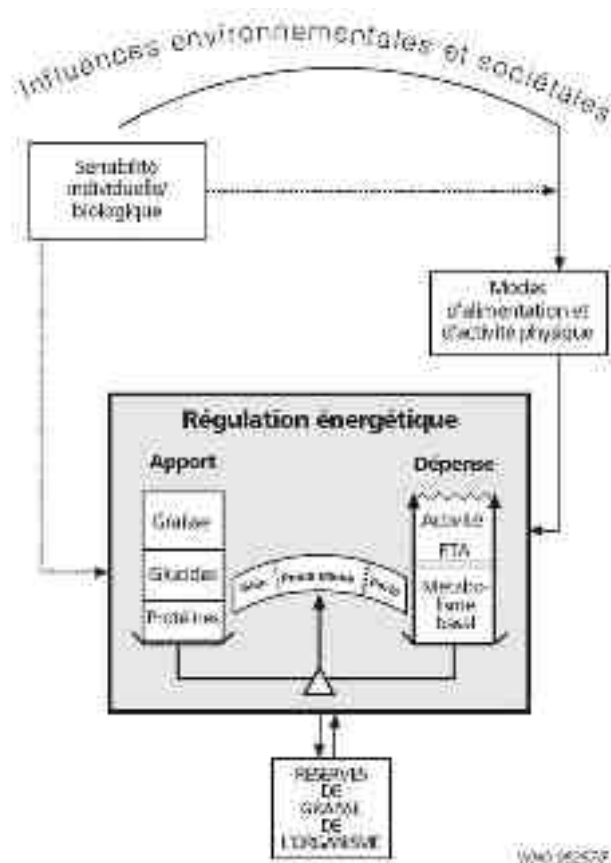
Influences environnementales et sociétales

Sensibilité individuelle/ biologique

Modes d'alimentation et d'activité physique

Régulation énergétique

Apport

Dépense

Graisse

Glucides

Protéines

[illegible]

Poids stable

Poids

Activité

ETA

Métabolisme basal

RESERVES DE GRAISSE DE L'ORGANISME

WHO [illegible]